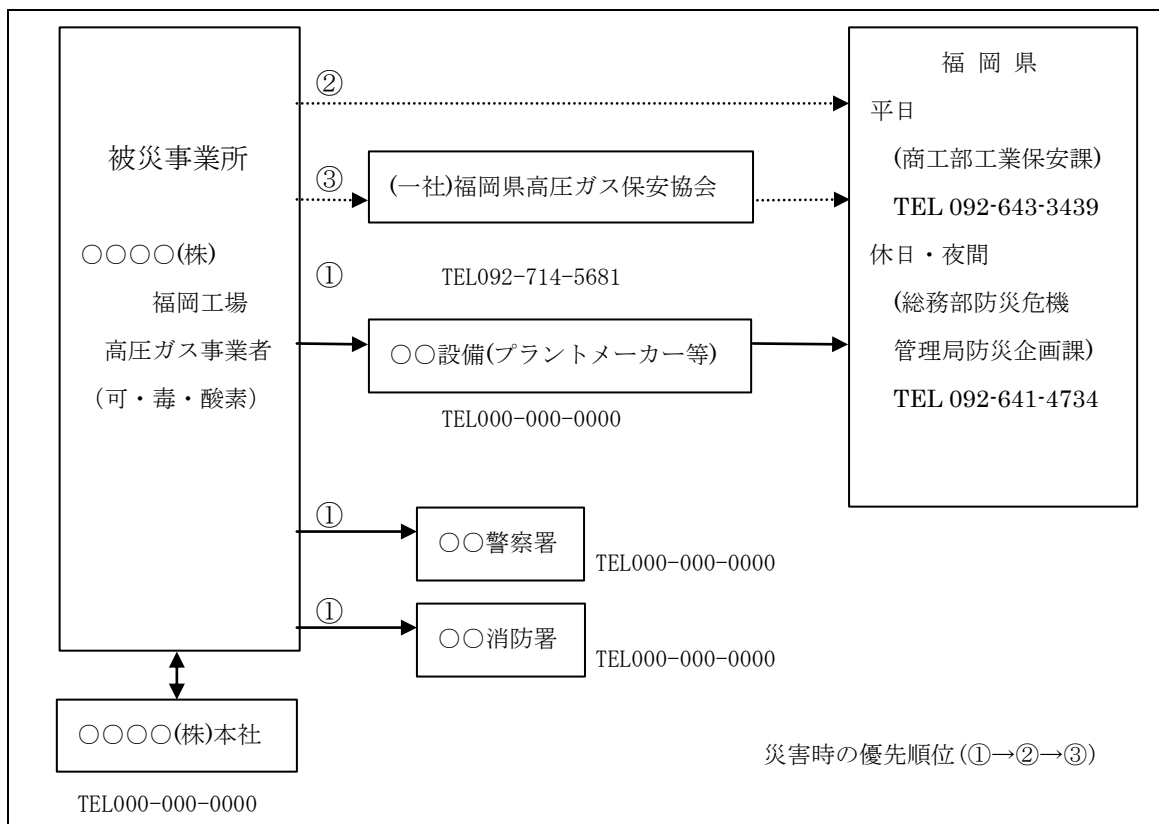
被災事業所

○○○○(株)

福岡工場

高圧ガス事業者

（可・毒・酸素）

②

③

(一社)福岡県高圧ガス保安協会

①

TEL092-714-5681

○○設備(プラントメーカー等)

TEL000-000-0000

福 岡 県

平日

(商工部工業保安課)

TEL 092-643-3439

休日・夜間

(総務部防災危機

管理局防災企画課)

TEL 092-641-4734

①

○○警察署

TEL000-000-0000

①

○○消防署

TEL000-000-0000

○○○○(株)本社

TEL000-000-0000

災害時の優先順位(①→②→③)